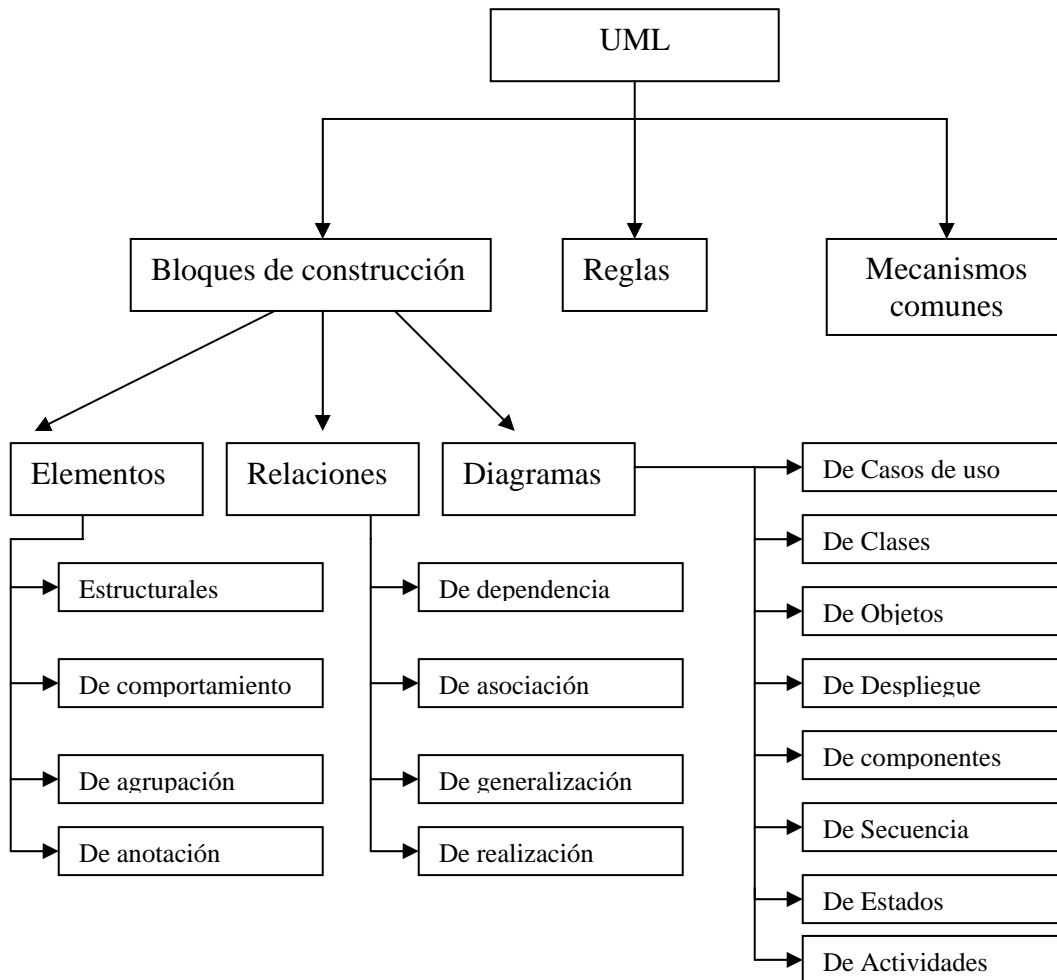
UML

Bloques de construcción

Reglas

Mecanismos comunes

Elementos

Relaciones

Diagramas

Estructurales

De comportamiento

De agrupación

De anotación

De dependencia

De asociación

De generalización

De realización

De Casos de uso

De Clases

De Objetos

De Despliegue

De componentes

De Secuencia

De Estados

De Actividades